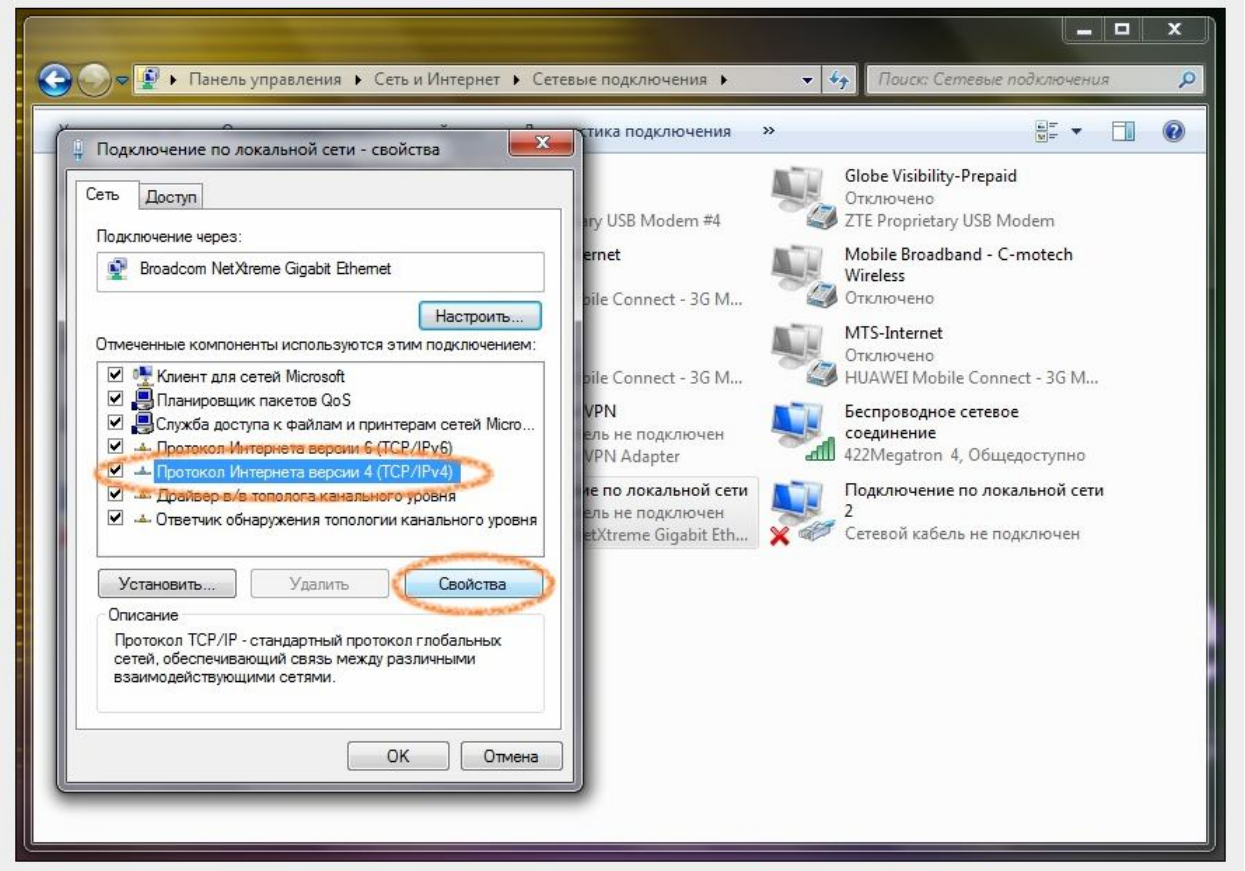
Панель управления ▸ Сеть и Интернет ▸ Сетевые подключения ▸

Поиск: Сетевые подключения

стика подключения »

Подключение по локальной сети - свойства

Сеть | Доступ

Подключение через:

Broadcom NetXtreme Gigabit Ethernet

Настроить...

Отмеченные компоненты используются этим подключением:

Клиент для сетей Microsoft
Планировщик пакетов QoS
Служба доступа к файлам и принтерам сетей Micro...
Протокол Интернета версии 6 (TCP/IPv6)
Протокол Интернета версии 4 (TCP/IPv4)
Драйвер в/в тополога канального уровня
Ответчик обнаружения топологии канального уровня

Установить... | Удалить | Свойства

Описание

Протокол TCP/IP - стандартный протокол глобальных сетей, обеспечивающий связь между различными взаимодействующими сетями.

OK | Отмена

ary USB Modem #4

ernet

bile Connect - 3G M...

bile Connect - 3G M...

VPN
ель не подключен
VPN Adapter

ие по локальной сети
ель не подключен
etXtreme Gigabit Eth...

Globe Visibility-Prepaid
Отключено
ZTE Proprietary USB Modem

Mobile Broadband - C-motech Wireless
Отключено

MTS-Internet
Отключено
HUAWEI Mobile Connect - 3G M...

Беспроводное сетевое соединение
422Megatron 4, Общедоступно

Подключение по локальной сети 2
Сетевой кабель не подключен